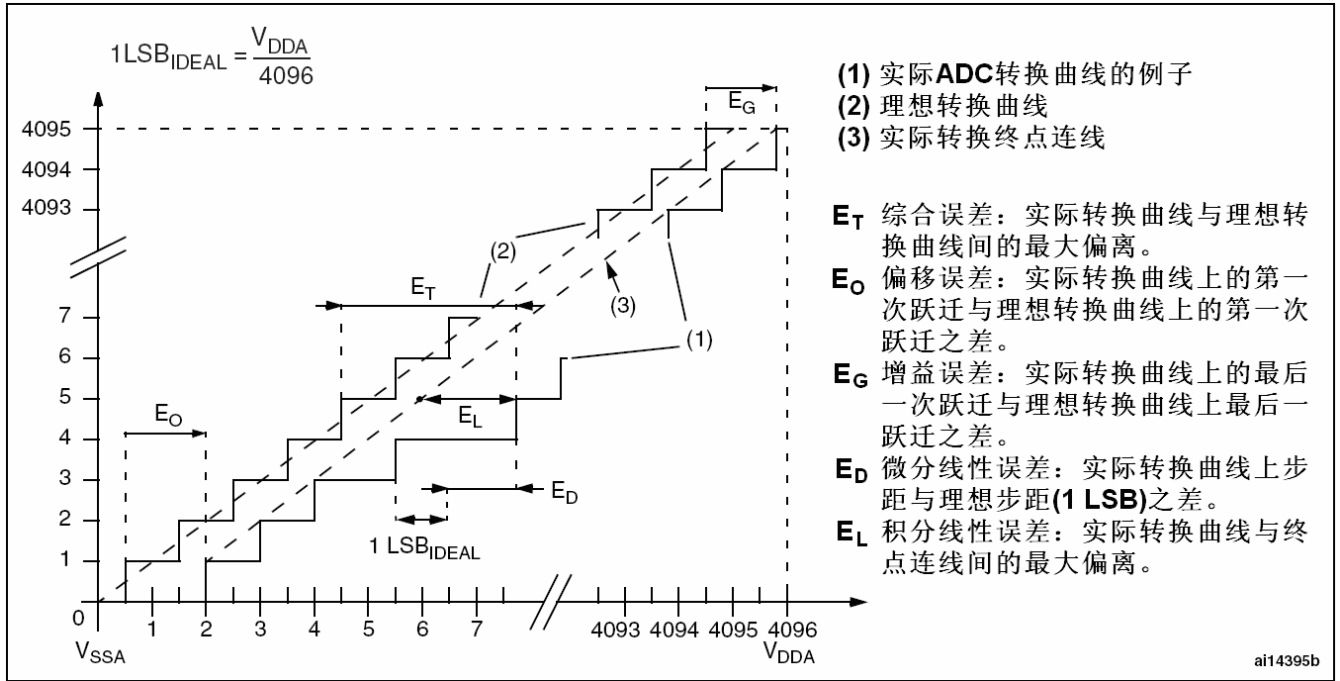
$1LSB_{IDEAL} = \frac{V_{DDA}}{4096}$

$E_G$

4095
4094
4093

(2)

(3)

$E_T$

(1)

7
6
5
4
3
2
1
0

$E_O$

$E_L$

$E_D$

1 $LSB_{IDEAL}$

1 2 3 4 5 6 7 4093 4094 4095 4096

$V_{SSA}$

$V_{DDA}$

(1) 实际ADC转换曲线的例子
(2) 理想转换曲线
(3) 实际转换终点连线

$E_T$ 综合误差：实际转换曲线与理想转换曲线间的最大偏离。
$E_O$ 偏移误差：实际转换曲线上的第一次跃迁与理想转换曲线上的第一次跃迁之差。
$E_G$ 增益误差：实际转换曲线上的最后一次跃迁与理想转换曲线上最后一跃迁之差。
$E_D$ 微分线性误差：实际转换曲线上步距与理想步距(1 LSB)之差。
$E_L$ 积分线性误差：实际转换曲线与终点连线间的最大偏离。

ai14395b